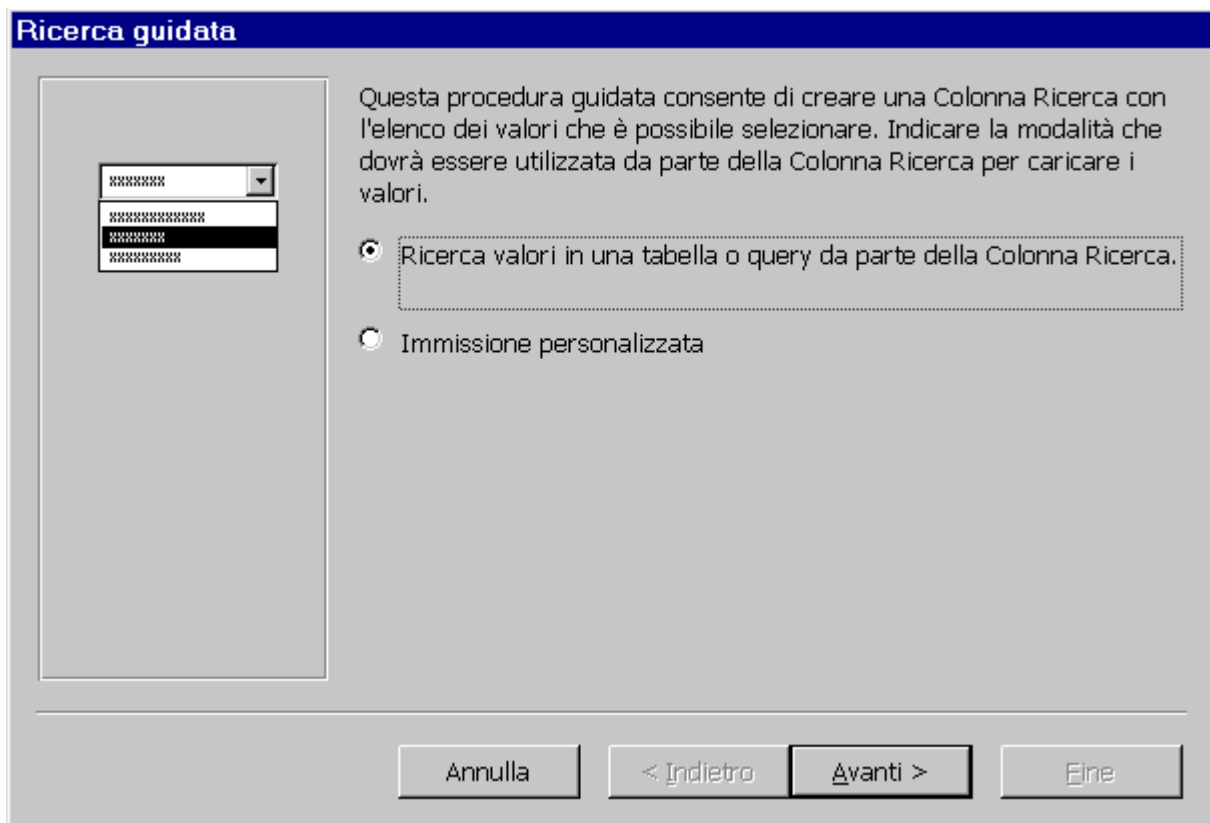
Ricerca guidata

xxxxxxx
xxxxxxxxxxxx
xxxxxxx
xxxxxxxxx

Questa procedura guidata consente di creare una Colonna Ricerca con l'elenco dei valori che è possibile selezionare. Indicare la modalità che dovrà essere utilizzata da parte della Colonna Ricerca per caricare i valori.

Ricerca valori in una tabella o query da parte della Colonna Ricerca.

Immissione personalizzata

Annulla
< Indietro
Avanti >
Fine